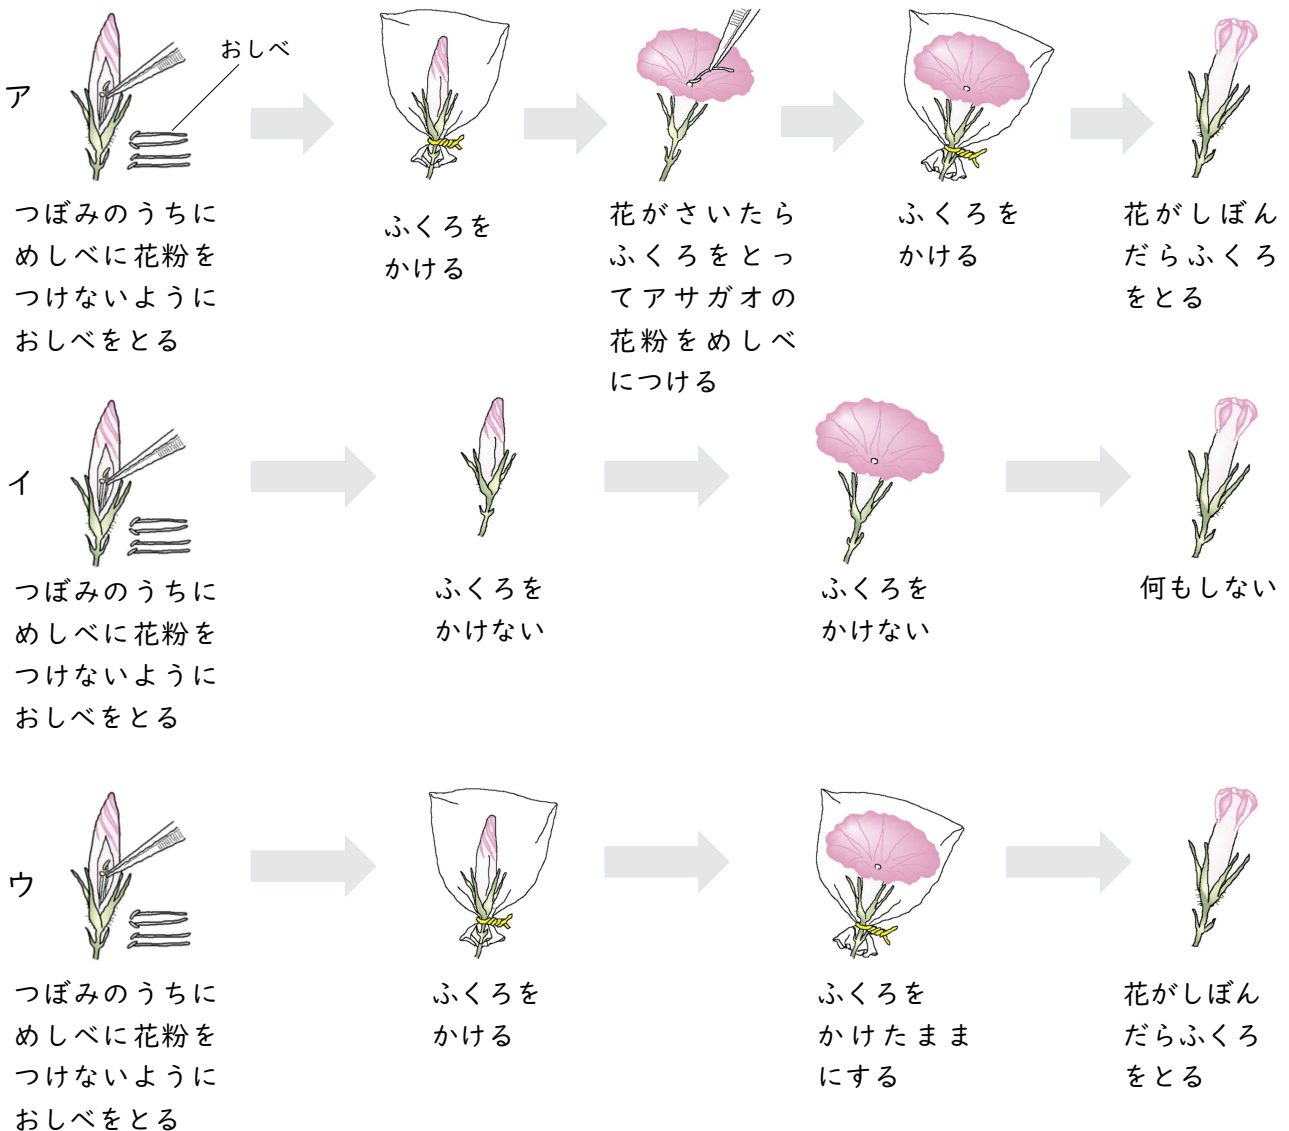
ア

おしべ

つぼみのうちにめしべに花粉をつけないようにおしべをとる

ふくろをかける

花がさいたらふくろをとってアサガオの花粉をめしべにつける

ふくろをかける

花がしぼんだらふくろをとる

イ

つぼみのうちにめしべに花粉をつけないようにおしべをとる

ふくろをかけない

ふくろをかけない

何もしない

ウ

つぼみのうちにめしべに花粉をつけないようにおしべをとる

ふくろをかける

ふくろをかけたままにする

花がしぼんだらふくろをとる